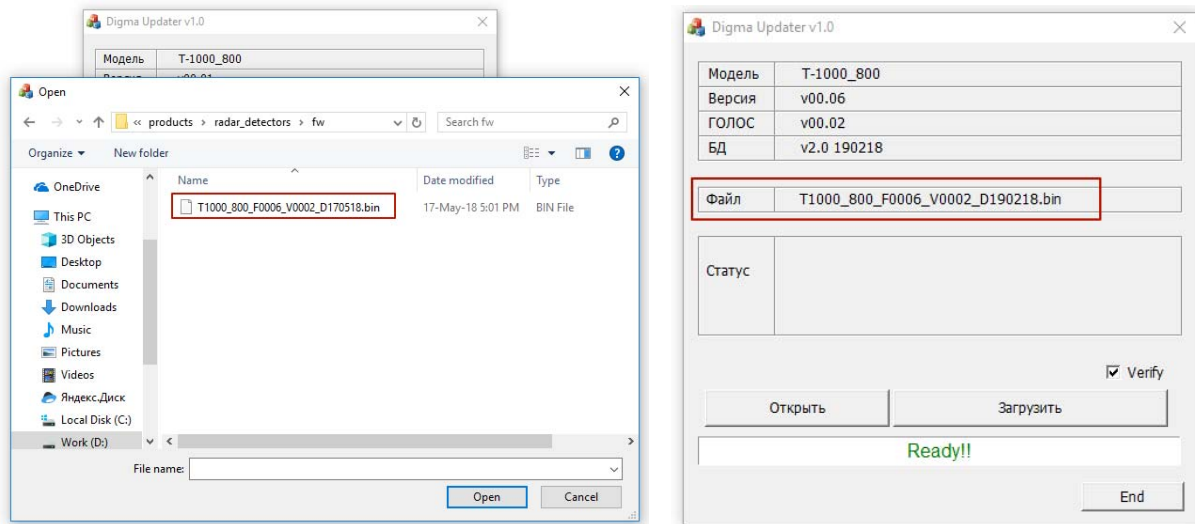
Digma Updater v1.0

| Модель | T-1000_800 |
|---|---|
| Версия | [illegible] |

Open

« products › radar_detectors › fw

Search fw

Organize ▾ New folder

OneDrive
This PC
3D Objects
Desktop
Documents
Downloads
Music
Pictures
Videos
Яндекс.Диск
Local Disk (C:)
Work (D:)

| Name | Date modified | Type |
|---|---|---|
| T1000_800_F0006_V0002_D170518.bin | 17-May-18 5:01 PM | BIN File |

File name:

Open Cancel

Digma Updater v1.0

| Модель | T-1000_800 |
|---|---|
| Версия | v00.06 |
| ГОЛОС | v00.02 |
| БД | v2.0 190218 |

| Файл | T1000_800_F0006_V0002_D190218.bin |
|---|---|

| Статус | |
|---|---|

Verify

Открыть Загрузить

Ready!!

End